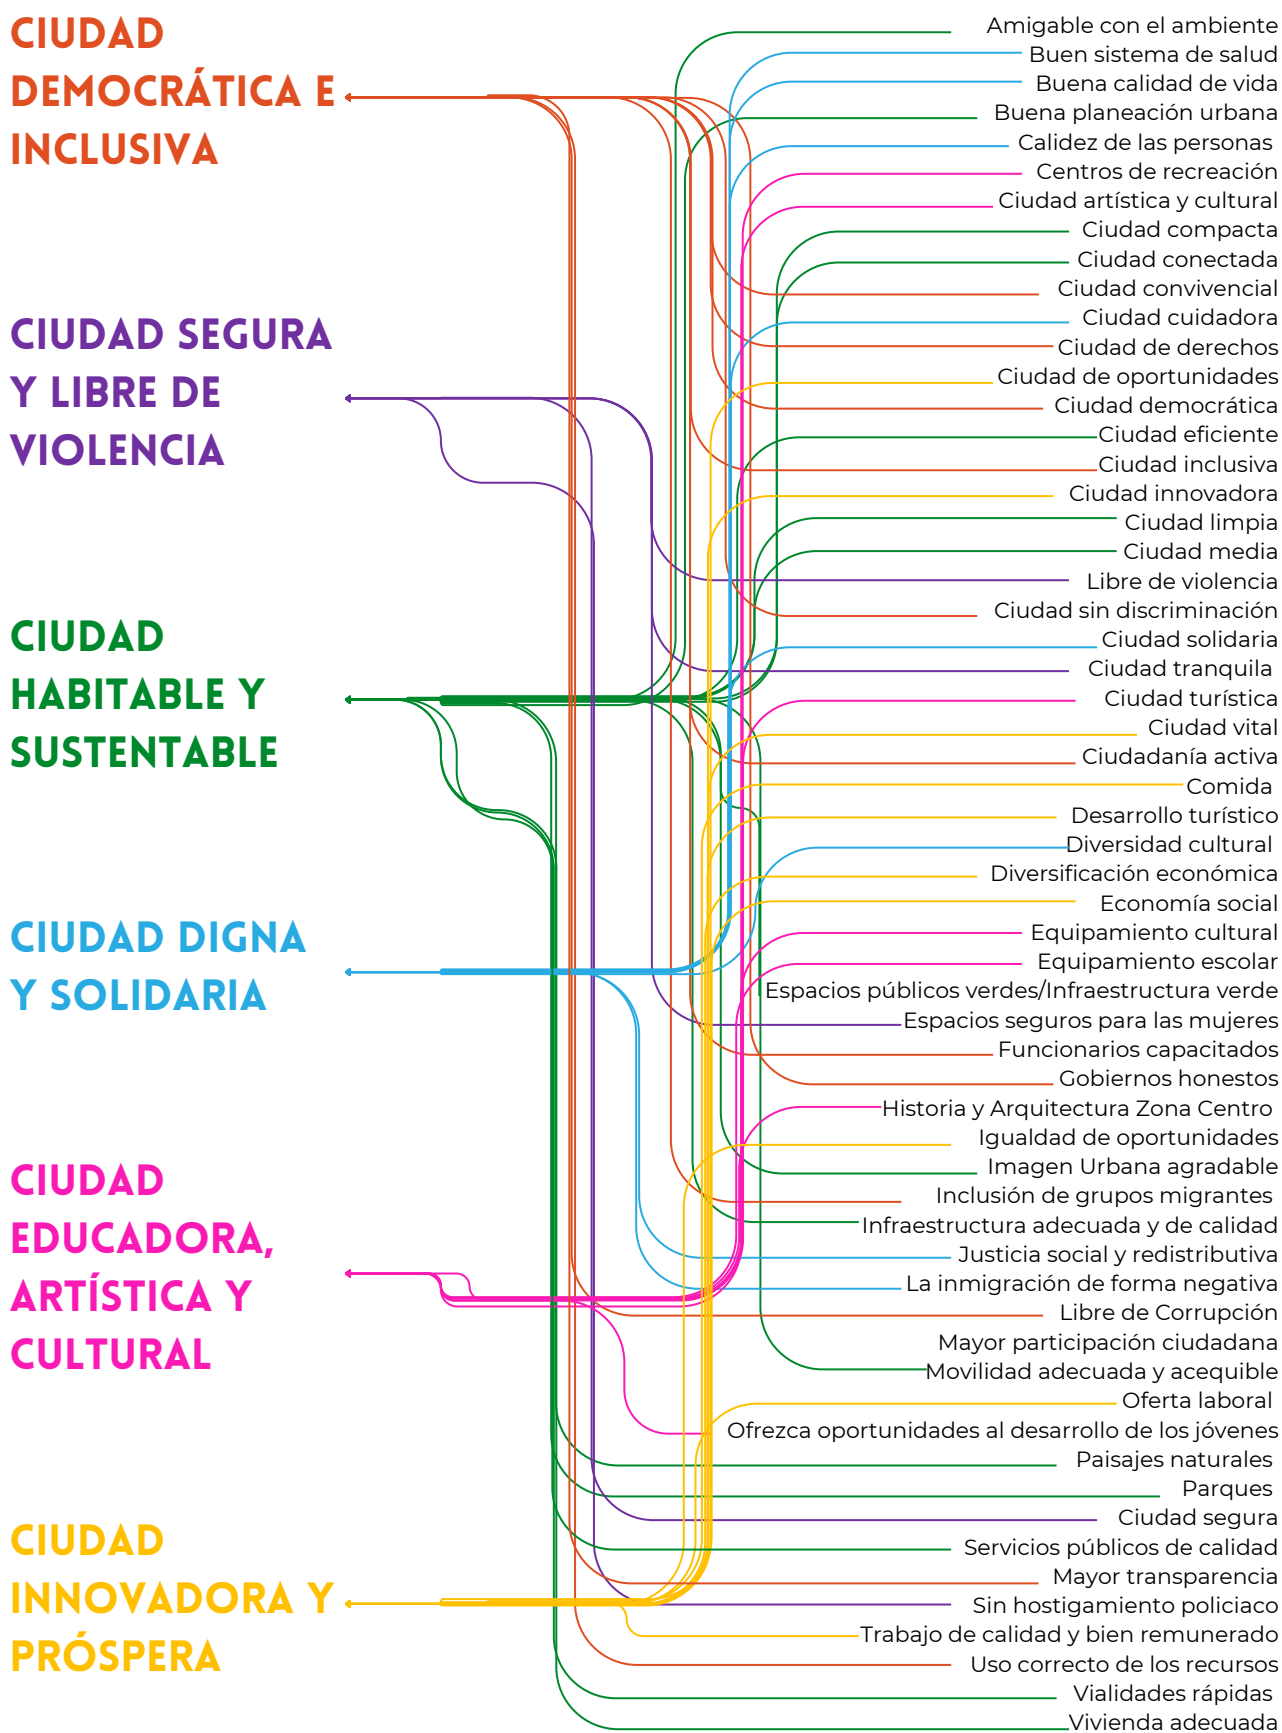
CIUDAD DEMOCRÁTICA E INCLUSIVA

CIUDAD SEGURA Y LIBRE DE VIOLENCIA

CIUDAD HABITABLE Y SUSTENTABLE

CIUDAD DIGNA Y SOLIDARIA

CIUDAD EDUCADORA, ARTÍSTICA Y CULTURAL

CIUDAD INNOVADORA Y PRÓSPERA

Amigable con el ambiente
Buen sistema de salud
Buena calidad de vida
Buena planeación urbana
Calidez de las personas
Centros de recreación
Ciudad artística y cultural
Ciudad compacta
Ciudad conectada
Ciudad convivencial
Ciudad cuidadora
Ciudad de derechos
Ciudad de oportunidades
Ciudad democrática
Ciudad eficiente
Ciudad inclusiva
Ciudad innovadora
Ciudad limpia
Ciudad media
Libre de violencia
Ciudad sin discriminación
Ciudad solidaria
Ciudad tranquila
Ciudad turística
Ciudad vital
Ciudadanía activa
Comida
Desarrollo turístico
Diversidad cultural
Diversificación económica
Economía social
Equipamiento cultural
Equipamiento escolar
Espacios públicos verdes/Infraestructura verde
Espacios seguros para las mujeres
Funcionarios capacitados
Gobiernos honestos
Historia y Arquitectura Zona Centro
Igualdad de oportunidades
Imagen Urbana agradable
Inclusión de grupos migrantes
Infraestructura adecuada y de calidad
Justicia social y redistributiva
La inmigración de forma negativa
Libre de Corrupción
Mayor participación ciudadana
Movilidad adecuada y acequible
Oferta laboral
Ofrezca oportunidades al desarrollo de los jóvenes
Paisajes naturales
Parques
Ciudad segura
Servicios públicos de calidad
Mayor transparencia
Sin hostigamiento policiaco
Trabajo de calidad y bien remunerado
Uso correcto de los recursos
Vialidades rápidas
Vivienda adecuada